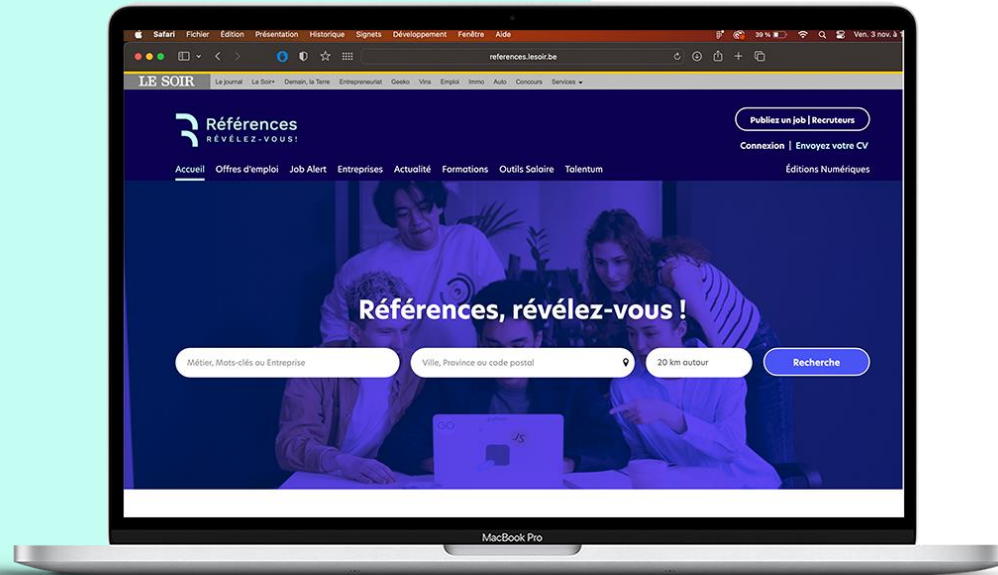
Safari Fichier Édition Présentation Historique Signets Développement Fenêtre Aide

39 % Ven. 3 nov. à 1

references.lesoir.be

LE SOIR Le journal Le Soir+ Demain, la Terre Entrepreneuriat Geeko Vins Emploi Immo Auto Concours Services

Références
RÉVÉLEZ-VOUS!

Publiez un job | Recruteurs

Connexion | Envoyez votre CV

Accueil Offres d'emploi Job Alert Entreprises Actualité Formations Outils Salaire Talentum

Éditions Numériques

Références, révélez-vous !

Métier, Mots-clés ou Entreprise

Ville, Province ou code postal

20 km autour

Recherche

JS

MacBook Pro